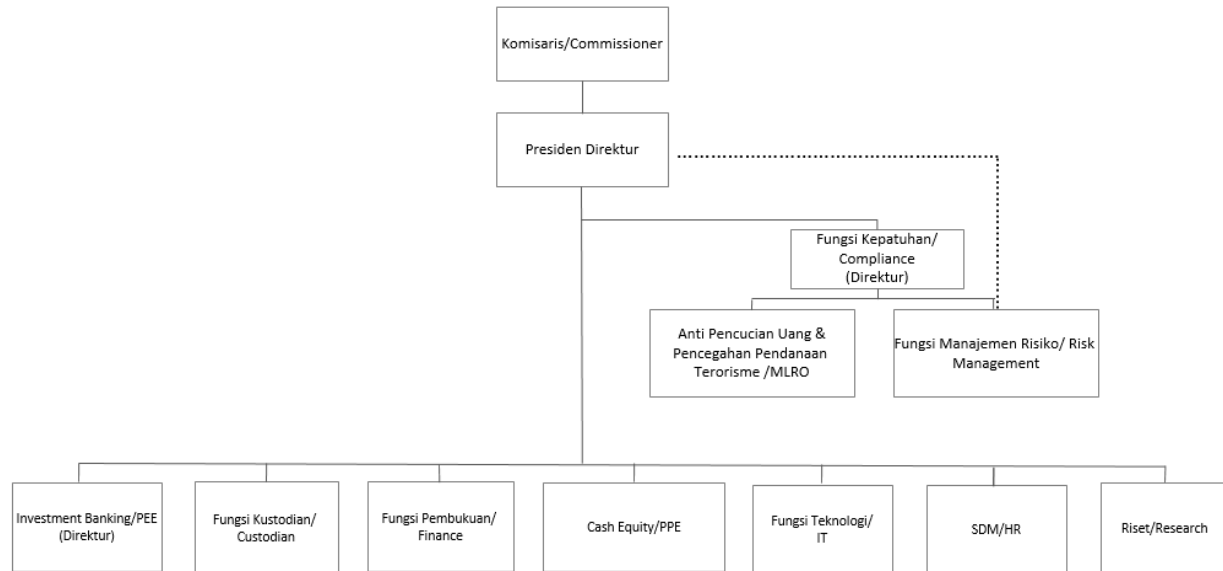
Komisaris/Commissioner

Presiden Direktur

Fungsi Kepatuhan/ Compliance (Direktur)

Anti Pencucian Uang & Pencegahan Pendanaan Terorisme /MLRO

Fungsi Manajemen Risiko/ Risk Management

Investment Banking/PEE (Direktur)

Fungsi Kustodian/ Custodian

Fungsi Pembukuan/ Finance

Cash Equity/PPE

Fungsi Teknologi/ IT

SDM/HR

Riset/Research